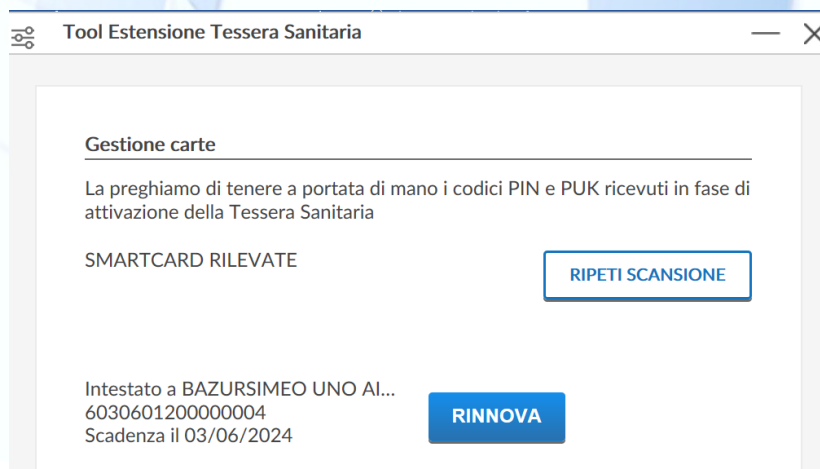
Tool Estensione Tessera Sanitaria

Gestione carte

La preghiamo di tenere a portata di mano i codici PIN e PUK ricevuti in fase di attivazione della Tessera Sanitaria

SMARTCARD RILEVATE

RIPETI SCANSIONE

Intestato a BAZURSIMEO UNO AI...
6030601200000004
Scadenza il 03/06/2024

RINNOVA